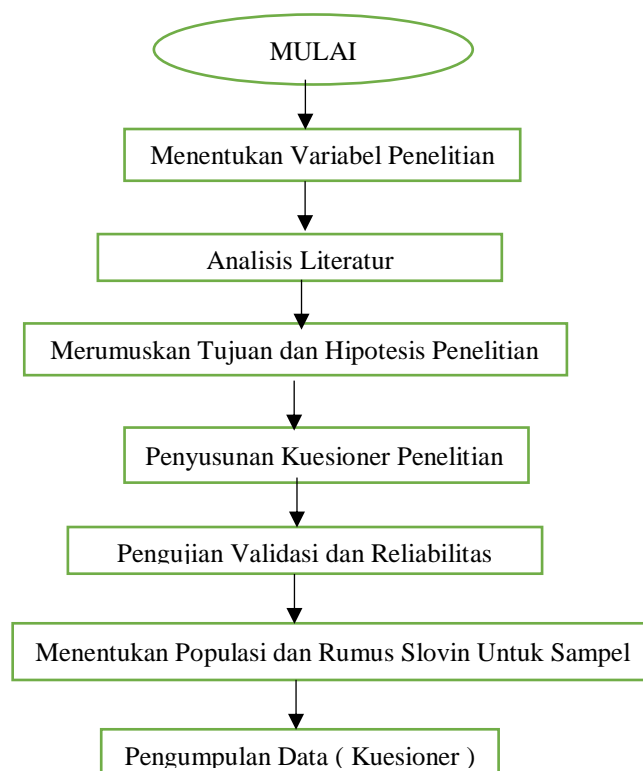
MULAI

Menentukan Variabel Penelitian

Analisis Literatur

Merumuskan Tujuan dan Hipotesis Penelitian

Penyusunan Kuesioner Penelitian

Pengujian Validasi dan Reliabilitas

Menentukan Populasi dan Rumus Slovin Untuk Sampel

Pengumpulan Data ( Kuesioner )